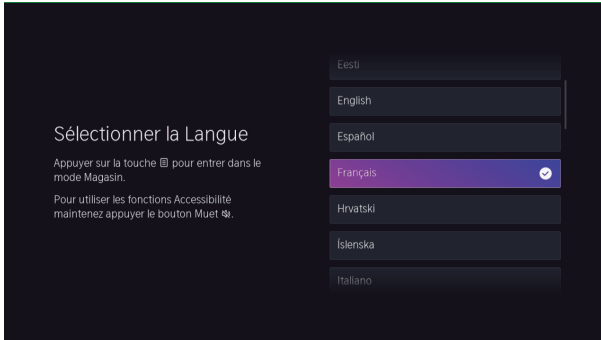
Sélectionner la Langue

Appuyer sur la touche ▤ pour entrer dans le mode Magasin.

Pour utiliser les fonctions Accessibilité maintenez appuyer le bouton Muet 🔇.

Eesti

English

Español

Français

Hrvatski

Íslenska

Italiano